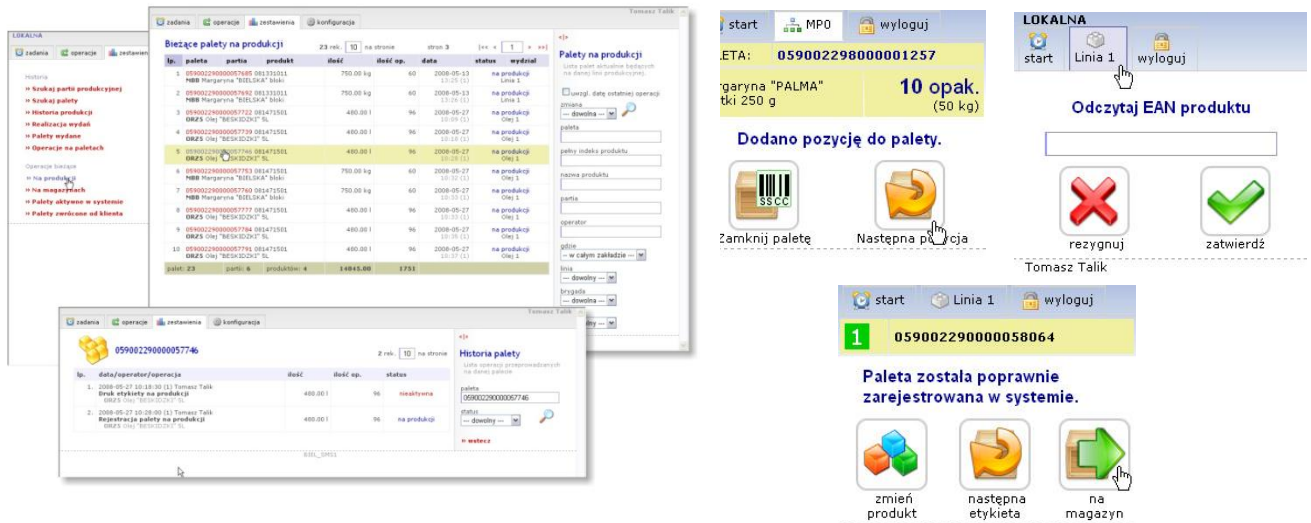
LOKALNA

zadania | operacje | zestawienia

Historia
» Szukaj partii produkcyjnej
» Szukaj palety
» Historia produkcji
» Realizacja wydań
» Palety wydane
» Operacje na paletach

Operacje bieżące
» Na produkcji
» Na magazynach
» Palety aktywne w systemie
» Palety zwrócone od klienta

Tomasz Talik

zadania | operacje | zestawienia | konfiguracja

Bieżące palety na produkcji

23 rek. 10 na stronie stron 3 |<< < 1 > >>|

| lp. | paleta | partia | produkt | ilość | ilość op. | data | status | wydział |
|---|---|---|---|---|---|---|---|---|
| 1 | 059002290000057685 | 061331011 | MBB Margaryna "BIELSKA" bloki | 750.00 kg | 60 | 2008-05-13 13:25 (1) | na produkcji | Linia 1 |
| 2 | 059002290000057692 | 061331011 | MBB Margaryna "BIELSKA" bloki | 750.00 kg | 60 | 2008-05-13 13:26 (1) | na produkcji | Linia 1 |
| 3 | 059002290000057722 | 061471501 | ORZS Olej "BESKIDZKI" 5L | 480.00 l | 96 | 2008-05-27 10:09 (1) | na produkcji | Olej 1 |
| 4 | 059002290000057739 | 061471501 | ORZS Olej "BESKIDZKI" 5L | 480.00 l | 96 | 2008-05-27 10:19 (1) | na produkcji | Olej 1 |
| 5 | 059002290000057746 | 061471501 | ORZS Olej "BESKIDZKI" 5L | 480.00 l | 96 | 2008-05-27 10:28 (1) | na produkcji | Olej 1 |
| 6 | 059002290000057753 | 061471501 | MBB Margaryna "BIELSKA" bloki | 750.00 kg | 60 | 2008-05-27 10:32 (1) | na produkcji | Linia 1 |
| 7 | 059002290000057760 | 061471501 | MBB Margaryna "BIELSKA" bloki | 750.00 kg | 60 | 2008-05-27 10:33 (1) | na produkcji | Linia 1 |
| 8 | 059002290000057777 | 061471501 | ORZS Olej "BESKIDZKI" 5L | 480.00 l | 96 | 2008-05-27 10:33 (1) | na produkcji | Olej 1 |
| 9 | 059002290000057784 | 061471501 | ORZS Olej "BESKIDZKI" 5L | 480.00 l | 96 | 2008-05-27 10:36 (1) | na produkcji | Olej 1 |
| 10 | 059002290000057791 | 061471501 | ORZS Olej "BESKIDZKI" 5L | 480.00 l | 96 | 2008-05-27 10:37 (1) | na produkcji | Olej 1 |
| palet: 23 | | partii: 6 | produktów: 4 | 14845.00 | 1751 | | | |

«|»
Palety na produkcji
Lista palet aktualnie będących na danej linii produkcyjnej
uwzgl. datę ostatniej operacji
zmiana
— dowolna —
paleta
pełny indeks produktu
nazwa produktu
partia
operator
gdzie
— w całym zakładzie —
linia
— dowolny —
brygada
— dowolna —

Tomasz Talik

zadania | operacje | zestawienia | konfiguracja

059002290000057746

2 rek. 10 na stronie

| lp. | data/operator/operacja | ilość | ilość op. | status |
|---|---|---|---|---|
| 1. | 2008-05-27 10:18:30 (1) Tomasz Talik Druk etykiety na produkcji ORZS Olej "BESKIDZKI" 5L | 480.00 l | 96 | nieaktywna |
| 2. | 2008-05-27 10:28:00 (1) Tomasz Talik Rejestracja palety na produkcji ORZS Olej "BESKIDZKI" 5L | 480.00 l | 96 | na produkcji |

«|»
Historia palety
Lista operacji przeprowadzanych na danej palecie
paleta
059002290000057746
status
— dowolny —
» wstecz

start | MPO | wyloguj
ALETA: 059002298000001257
argaryna "PALMA" tki 250 g
10 opak.
(50 kg)
Dodano pozycję do palety.
SSCC
Zamknij paletę
Następna pozycja

LOKALNA
start | Linia 1 | wyloguj
Odczytaj EAN produktu
rezygnuj
zatwierdź
Tomasz Talik

start | Linia 1 | wyloguj
1 059002290000058064
Paleta została poprawnie zarejestrowana w systemie.
zmień produkt
następna etykieta
na magazyn